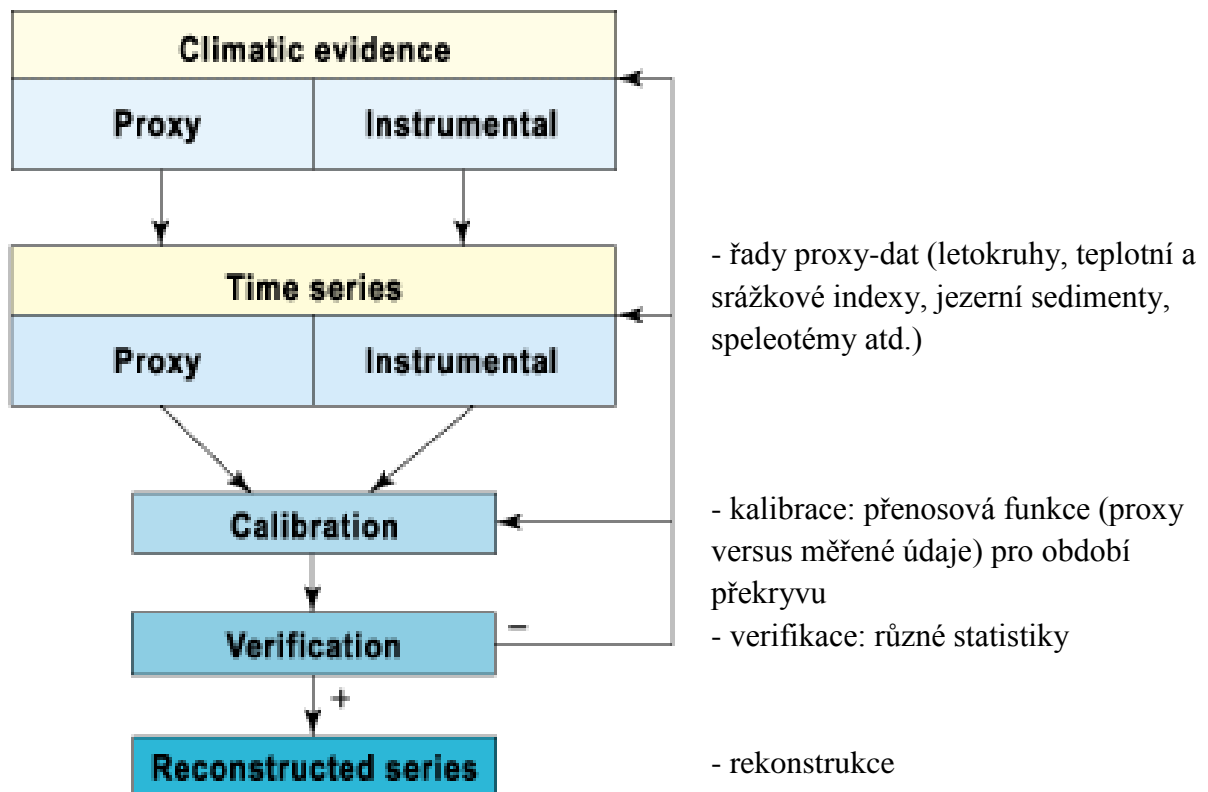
Climatic evidence

Proxy

Instrumental

Time series

Proxy

Instrumental

Calibration

Verification

−

+

Reconstructed series

- řady proxy-dat (letokruhy, teplotní a srážkové indexy, jezerní sedimenty, speleotémy atd.)

- kalibrace: přenosová funkce (proxy versus měřené údaje) pro období překryvu
- verifikace: různé statistiky

- rekonstrukce